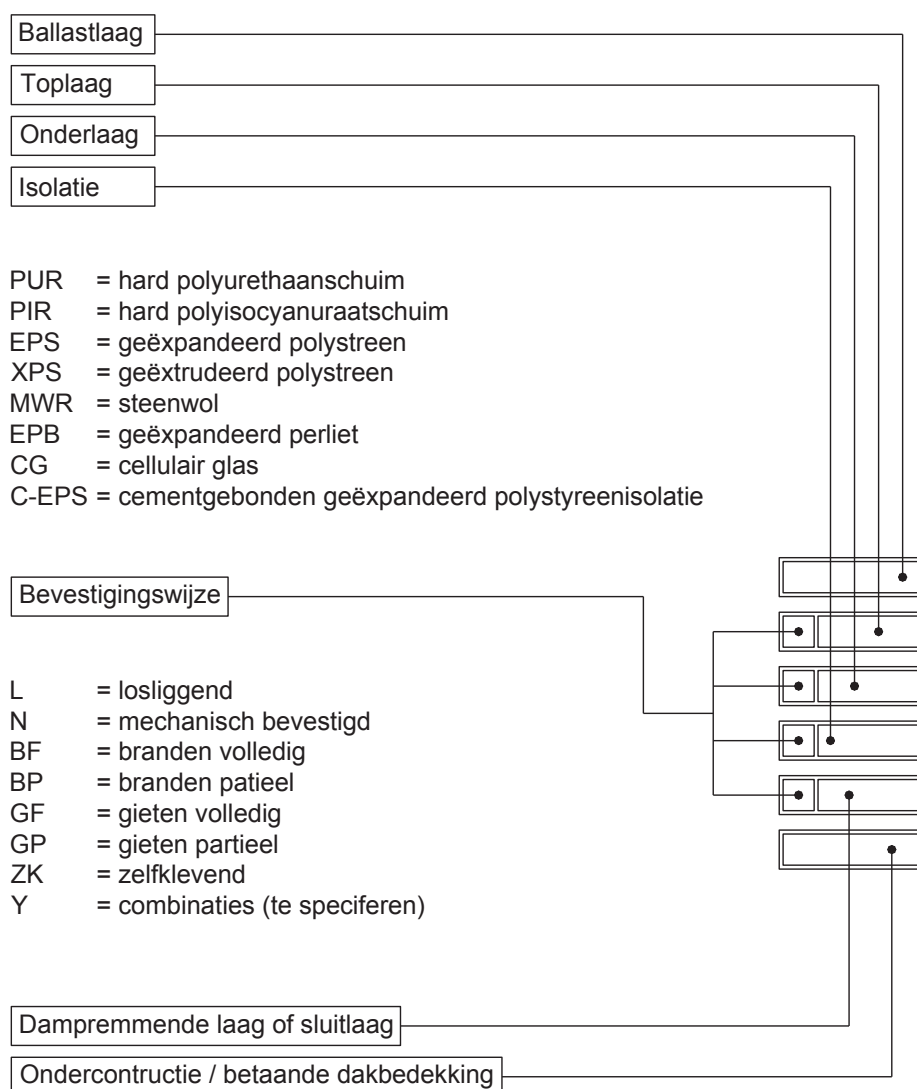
Ballastlaag

Toplaag

Onderlaag

Isolatie

PUR = hard polyurethaanschuim
PIR = hard polyisocyanuraatschuim
EPS = geëxpandeerd polystreen
XPS = geëxtrudeerd polystreen
MWR = steenwol
EPB = geëxpandeerd perliet
CG = cellulair glas
C-EPS = cementgebonden geëxpandeerd polystyreenisolatie

Bevestigingswijze

L = losliggend
N = mechanisch bevestigd
BF = branden volledig
BP = branden patieel
GF = gieten volledig
GP = gieten partieel
ZK = zelfklevend
Y = combinaties (te speciferen)

Dampremmende laag of sluitlaag

Ondercontructie / betaande dakbedekking